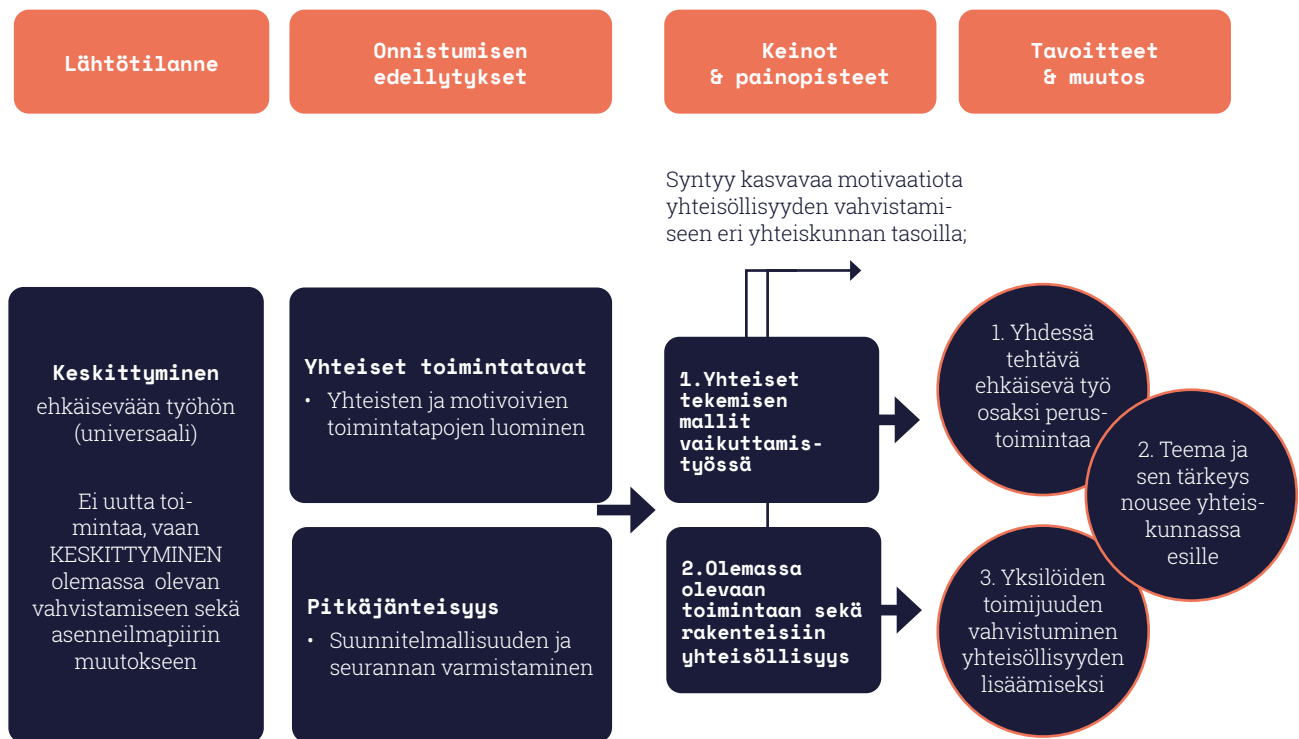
Lähtötilanne

Onnistumisen edellytykset

Keinot & painopisteet

Tavoitteet & muutos

Syntyy kasvavaa motivaatiota yhteisöllisyyden vahvistamiseen eri yhteiskunnan tasoilla;

Keskittyminen ehkäisevään työhön (universaali)

Ei uutta toimintaa, vaan KESKITTYMINEN olemassa olevan vahvistamiseen sekä asenneilmapiirin muutokseen

Yhteiset toimintatavat
• Yhteisten ja motivoivien toimintatapojen luominen

Pitkäjänteisyys
• Suunnitelmallisuuden ja seurannan varmistaminen

1.Yhteiset tekemisen mallit vaikuttamistyössä

2.Olemassa olevaan toimintaan sekä rakenteisiin yhteisöllisyys

1. Yhdessä tehtävä ehkäisevä työ osaksi perustoimintaa

2. Teema ja sen tärkeys nousee yhteiskunnassa esille

3. Yksilöiden toimijuuden vahvistuminen yhteisöllisyyden lisäämiseksi